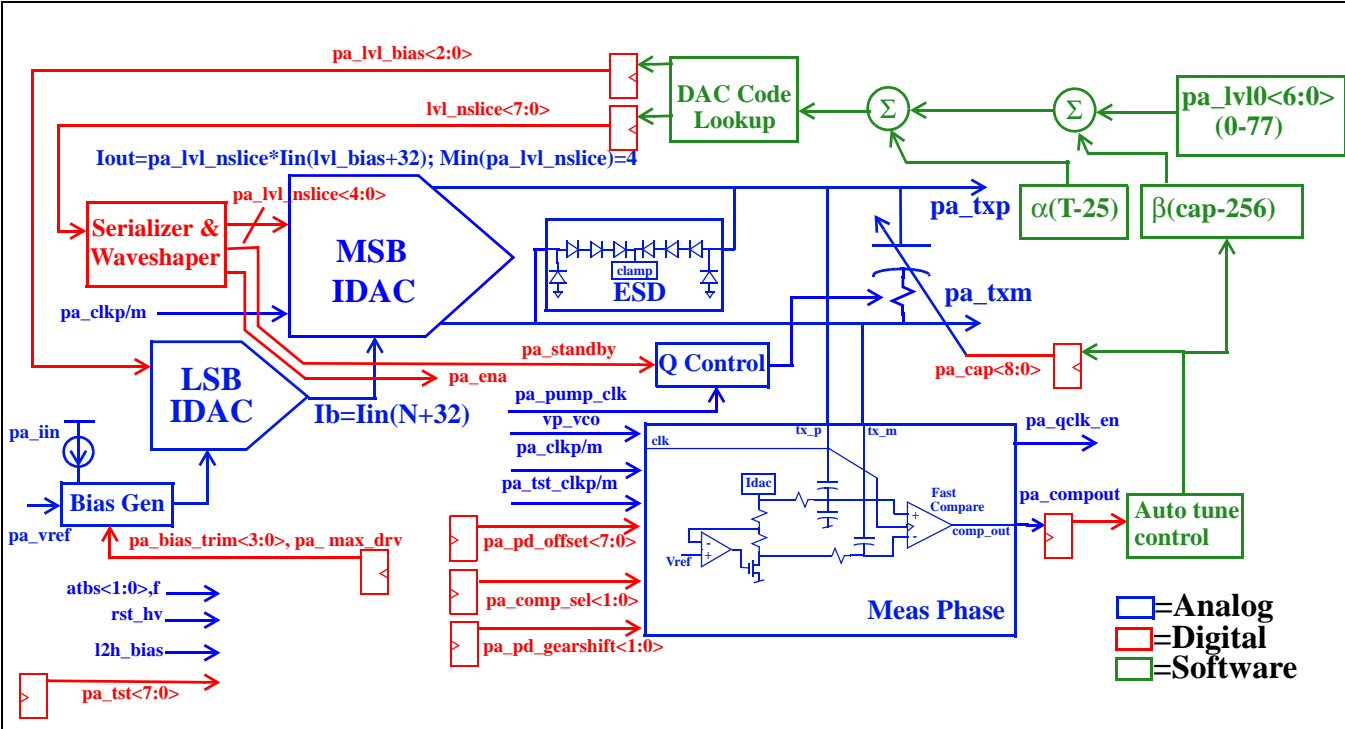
pa_lvl_bias<2:0>

DAC Code Lookup

Σ

Σ

pa_lvl0<6:0> (0-77)

lvl_nslice<7:0>

Iout=pa_lvl_nslice*Iin(lvl_bias+32); Min(pa_lvl_nslice)=4

pa_lvl_nslice<4:0>

Serializer & Waveshaper

MSB IDAC

clamp

ESD

pa_txp

$\alpha$(T-25)

$\beta$(cap-256)

pa_txm

pa_clkp/m

LSB IDAC

pa_standby

pa_ena

Q Control

pa_cap<8:0>

Ib=Iin(N+32)

pa_pump_clk

vp_vco

pa_clkp/m

pa_tst_clkp/m

pa_iin

Bias Gen

pa_vref

pa_bias_trim<3:0>, pa_ max_drv

clk

tx_p

tx_m

pa_qclk_en

Idac

Fast Compare

pa_compout

comp_out

Vref

Auto tune control

pa_pd_offset<7:0>

pa_comp_sel<1:0>

pa_pd_gearshift<1:0>

Meas Phase

atbs<1:0>,f

rst_hv

l2h_bias

pa_tst<7:0>

=Analog

=Digital

=Software